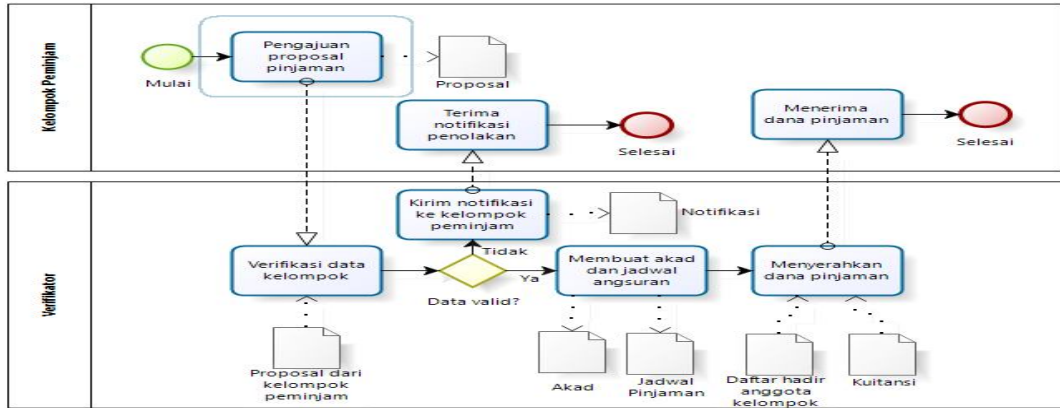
Kelompok Peminjam

Mulai

Pengajuan proposal pinjaman

Proposal

Terima notifikasi penolakan

Selesai

Menerima dana pinjaman

Selesai

Verifikator

Kirim notifikasi ke kelompok peminjam

Notifikasi

Tidak

Verifikasi data kelompok

Data valid?

Ya

Membuat akad dan jadwal angsuran

Menyerahkan dana pinjaman

Proposal dari kelompok peminjam

Akad

Jadwal Pinjaman

Daftar hadir anggota kelompok

Kuitansi